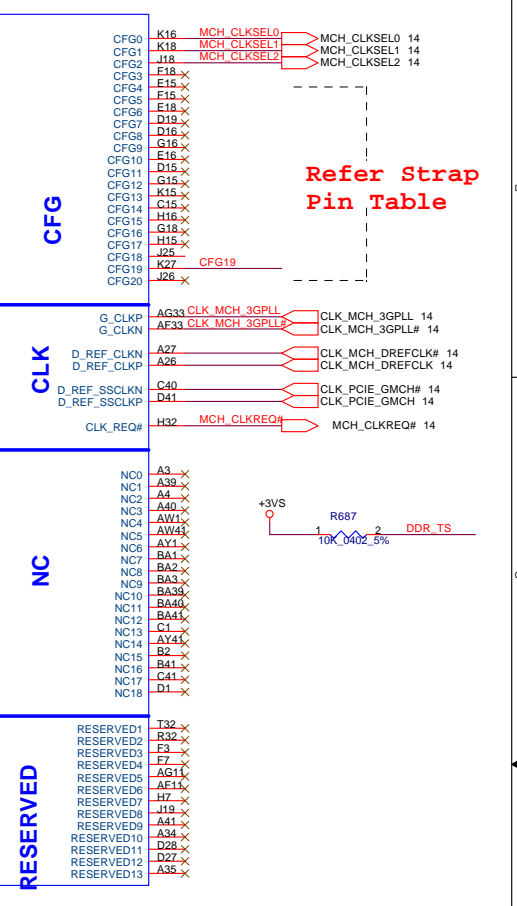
CFG

CFG0 K16 MCH_CLKSEL0 MCH_CLKSEL0 14
CFG1 K18 MCH_CLKSEL1 MCH_CLKSEL1 14
CFG2 J18 MCH_CLKSEL2 MCH_CLKSEL2 14
CFG3 F18
CFG4 E15
CFG5 F15
CFG6 E18
CFG7 D19
CFG8 D16
CFG9 G16
CFG10 E16
CFG11 D15
CFG12 G15
CFG13 K15
CFG14 C15
CFG15 H16
CFG16 G18
CFG17 H15
CFG18 J25
CFG19 K27 CFG19
CFG20 J26

Refer Strap Pin Table

CLK

G_CLKP AG33 CLK_MCH_3GPLL CLK_MCH_3GPLL 14
G_CLKN AF33 CLK_MCH_3GPLL# CLK_MCH_3GPLL# 14
D_REF_CLKN A27 CLK_MCH_DREFCLK# 14
D_REF_CLKP A26 CLK_MCH_DREFCLK 14
D_REF_SSCLKN C40 CLK_PCIE_GMCH# 14
D_REF_SSCLKP D41 CLK_PCIE_GMCH 14
CLK_REQ# H32 MCH_CLKREQ# MCH_CLKREQ# 14

NC

NC0 A3
NC1 A39
NC2 A4
NC3 A40
NC4 AW1
NC5 AW41
NC6 AY1
NC7 BA1
NC8 BA2
NC9 BA3
NC10 BA39
NC11 BA40
NC12 BA41
NC13 C1
NC14 AY41
NC15 B2
NC16 B41
NC17 C41
NC18 D1

+3VS
R687
1 2
10K_0402_5%
DDR_TS

RESERVED

RESERVED1 T32
RESERVED2 R32
RESERVED3 F3
RESERVED4 F7
RESERVED5 AG11
RESERVED6 AF11
RESERVED7 H7
RESERVED8 J19
RESERVED9 A41
RESERVED10 A34
RESERVED11 D28
RESERVED12 D27
RESERVED13 A35